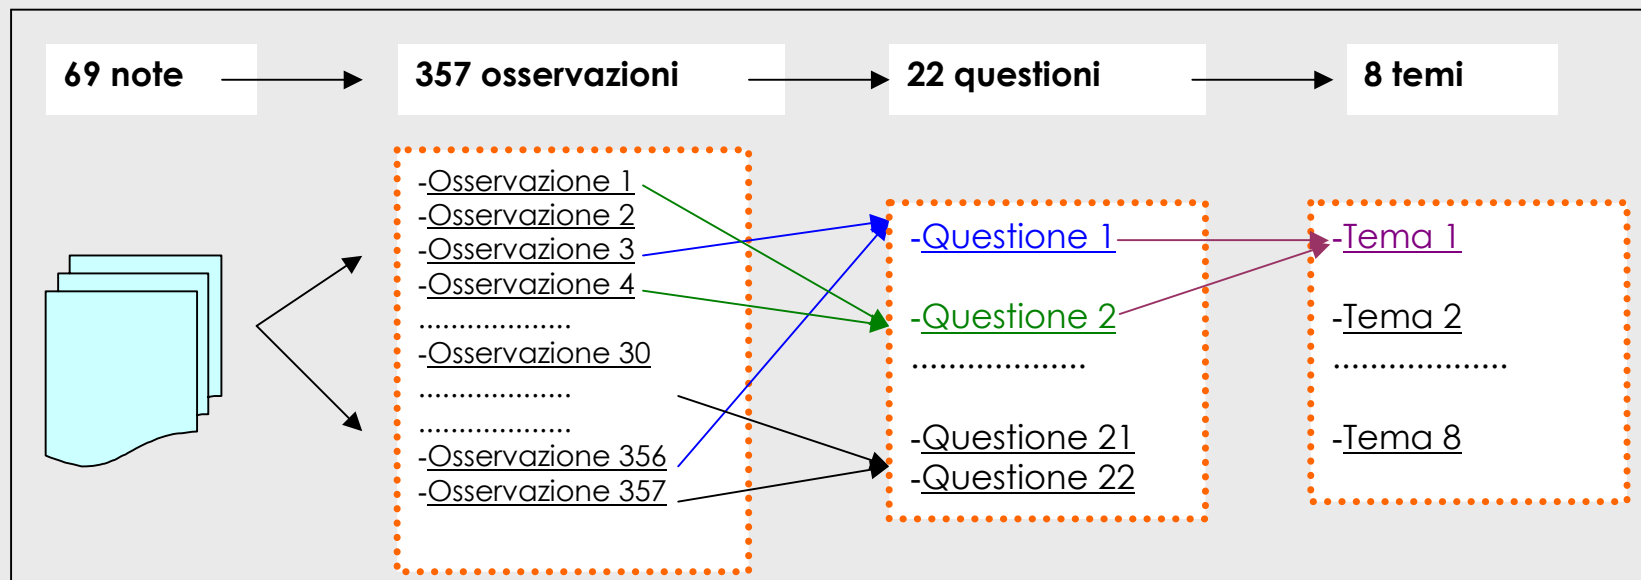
69 note

357 osservazioni

22 questioni

8 temi

-Osservazione 1
-Osservazione 2
-Osservazione 3
-Osservazione 4
...................
-Osservazione 30
...................
...................
-Osservazione 356
-Osservazione 357

-Questione 1

-Questione 2
...................

-Questione 21
-Questione 22

-Tema 1

-Tema 2
...................

-Tema 8